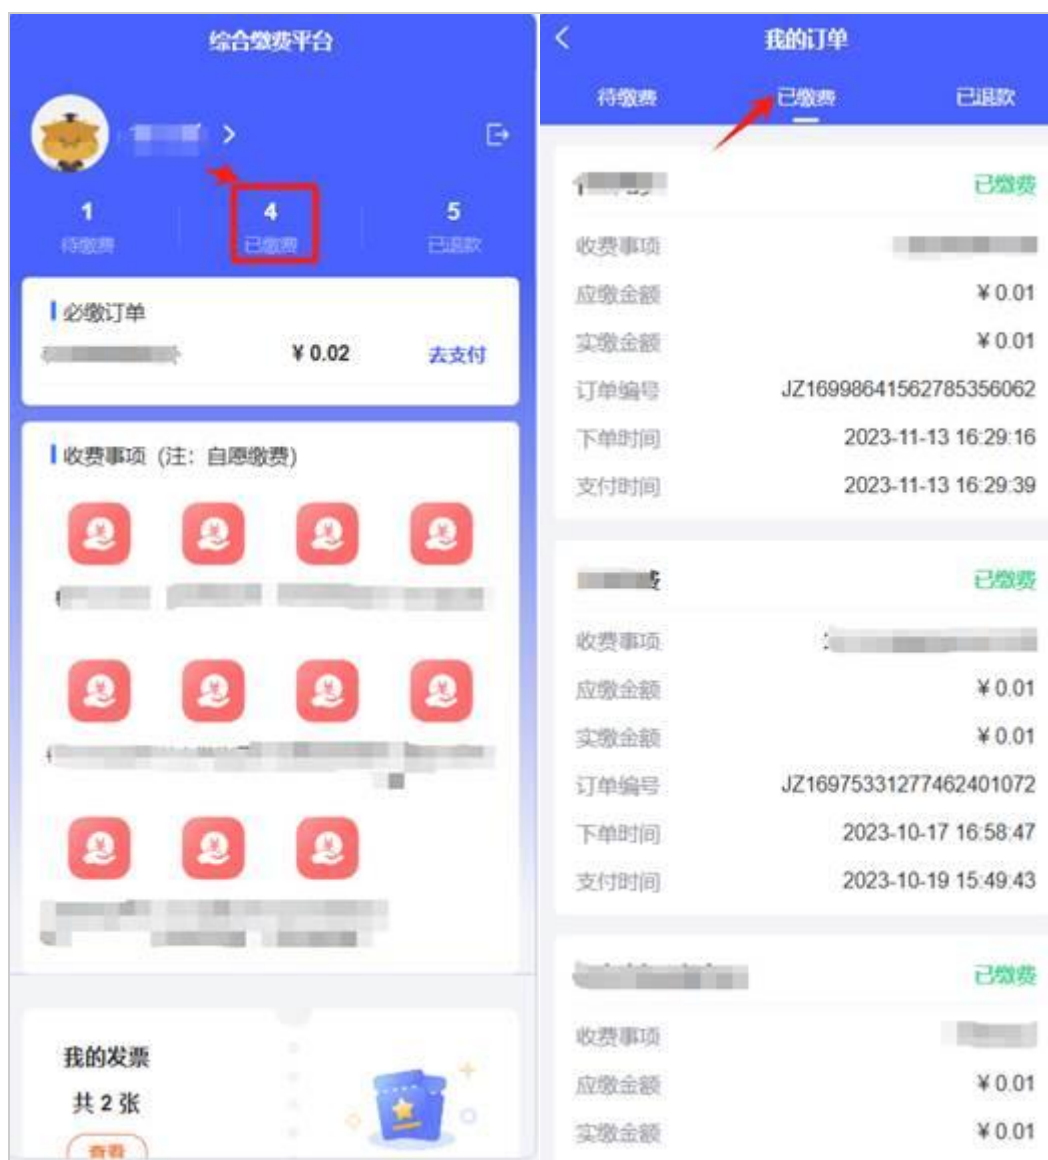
综合缴费平台

1
待缴费

4
已缴费

5
已退款

必缴订单
¥ 0.02
去支付

收费事项（注：自愿缴费）

我的发票
共 2 张
查看

我的订单

待缴费
已缴费
已退款

已缴费
收费事项
应缴金额 ¥ 0.01
实缴金额 ¥ 0.01
订单编号 JZ16998641562785356062
下单时间 2023-11-13 16:29:16
支付时间 2023-11-13 16:29:39

已缴费
收费事项
应缴金额 ¥ 0.01
实缴金额 ¥ 0.01
订单编号 JZ16975331277462401072
下单时间 2023-10-17 16:58:47
支付时间 2023-10-19 15:49:43

已缴费
收费事项
应缴金额 ¥ 0.01
实缴金额 ¥ 0.01